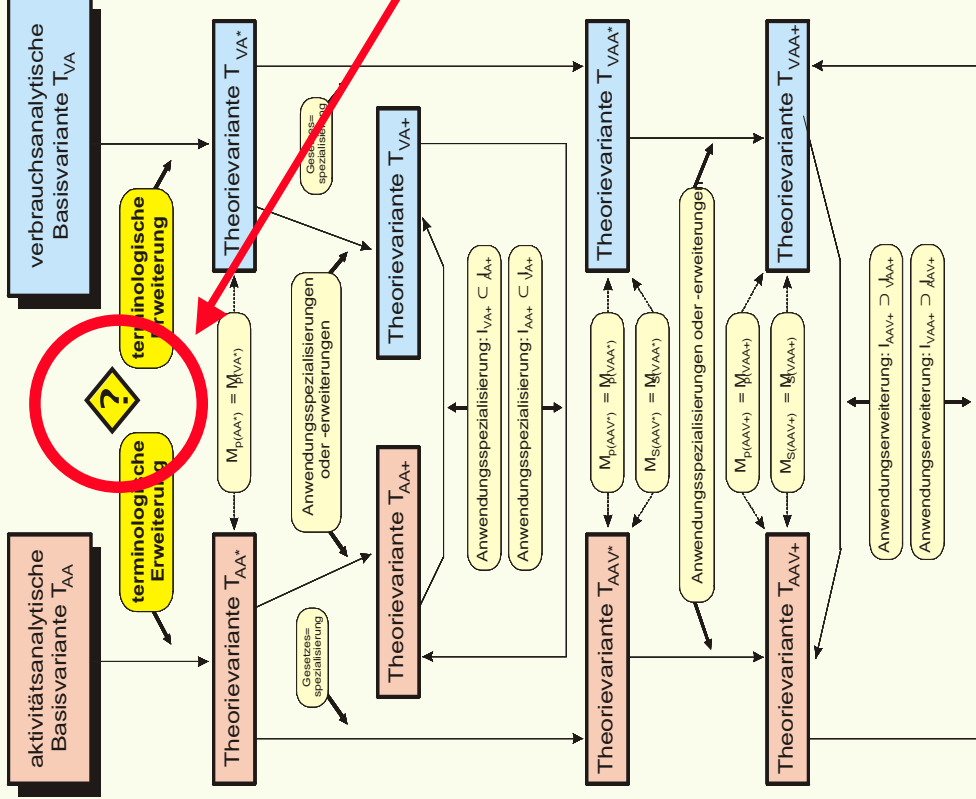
verbrauchsanalytische Basisvariante $T_{VA}$

Theorievariante $T_{VA^*}$

Gesetzes-spezialisierung

Theorievariante $T_{VA+}$

Theorievariante $T_{VAA^*}$

Theorievariante $T_{VAA+}$

terminologische Erweiterung

?

terminologische Erweiterung

$M_{p(AA^*)} = M_{p(VA^*)}$

Anwendungsspezialisierungen oder -erweiterungen

Anwendungsspezialisierung: $I_{VA+} \subset I_{AA+}$

Anwendungsspezialisierung: $I_{AA+} \subset I_{VA+}$

$M_{p(AAV^*)} = M_{p(VAA^*)}$

$M_{S(AAV^*)} = M_{S(VAA^*)}$

Anwendungsspezialisierungen oder -erweiterungen

$M_{p(AAV+)} = M_{p(VAA+)}$

$M_{S(AAV+)} = M_{S(VAA+)}$

Anwendungserweiterung: $I_{AAV+} \supset I_{VAA+}$

Anwendungserweiterung: $I_{VAA+} \supset I_{AAV+}$

aktivitätsanalytische Basisvariante $T_{AA}$

Theorievariante $T_{AA^*}$

Gesetzes-spezialisierung

Theorievariante $T_{AA+}$

Theorievariante $T_{AAV^*}$

Theorievariante $T_{AAV+}$